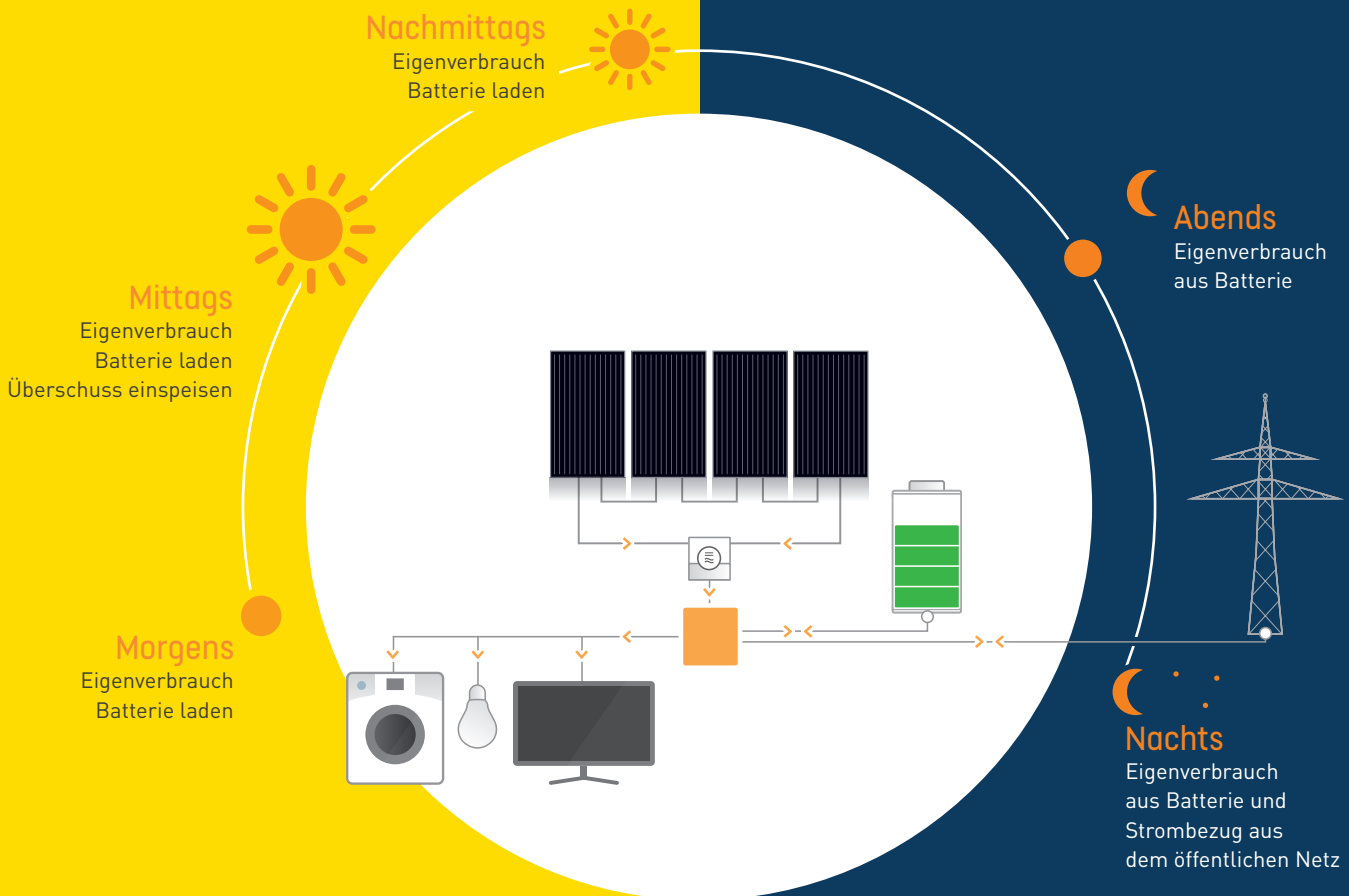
Nachmittags
Eigenverbrauch
Batterie laden

Mittags
Eigenverbrauch
Batterie laden
Überschuss einspeisen

Morgens
Eigenverbrauch
Batterie laden

Abends
Eigenverbrauch
aus Batterie

Nachts
Eigenverbrauch
aus Batterie und
Strombezug aus
dem öffentlichen Netz